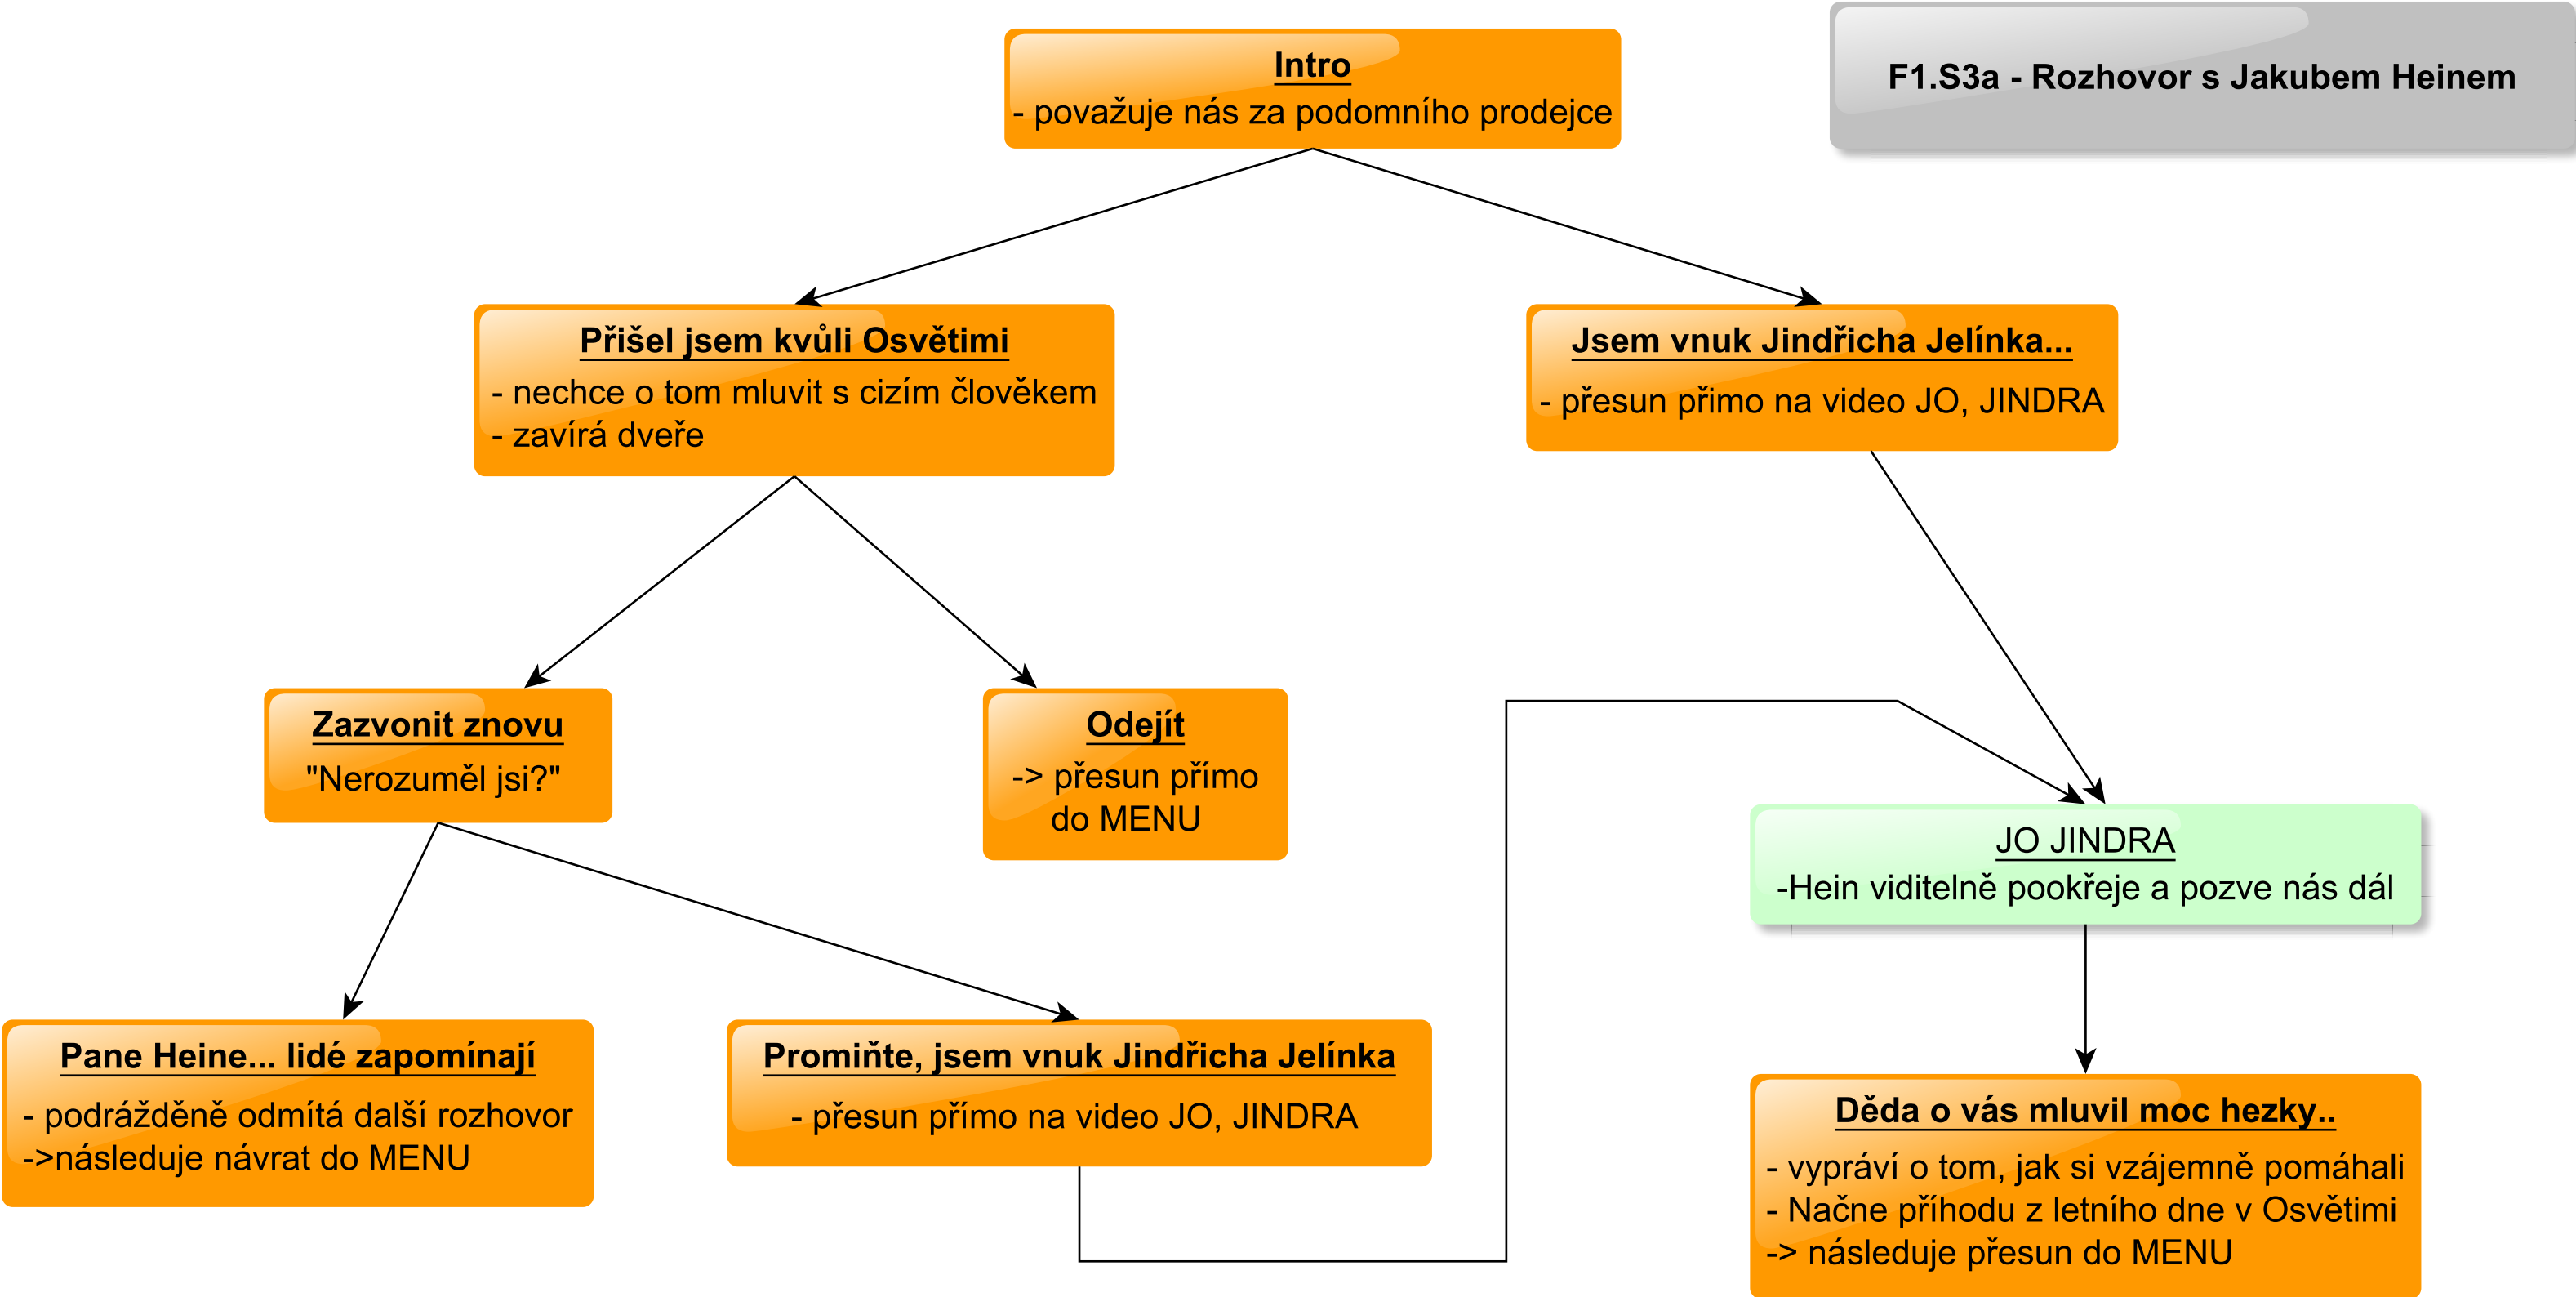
F1.S3a - Rozhovor s Jakubem Heinem

Intro
- považuje nás za podomního prodejce

Přišel jsem kvůli Osvětimi
- nechce o tom mluvit s cizím člověkem
- zavírá dveře

Jsem vnuk Jindřicha Jelínka...
- přesun přímo na video JO, JINDRA

Zazvonit znovu
"Nerozuměl jsi?"

Odejít
-> přesun přímo do MENU

JO JINDRA
-Hein viditelně pookřeje a pozve nás dál

Pane Heine... lidé zapomínají
- podrážděně odmítá další rozhovor
->následuje návrat do MENU

Promiňte, jsem vnuk Jindřicha Jelínka
- přesun přímo na video JO, JINDRA

Děda o vás mluvil moc hezky..
- vypráví o tom, jak si vzájemně pomáhali
- Načne příhodu z letního dne v Osvětimi
-> následuje přesun do MENU